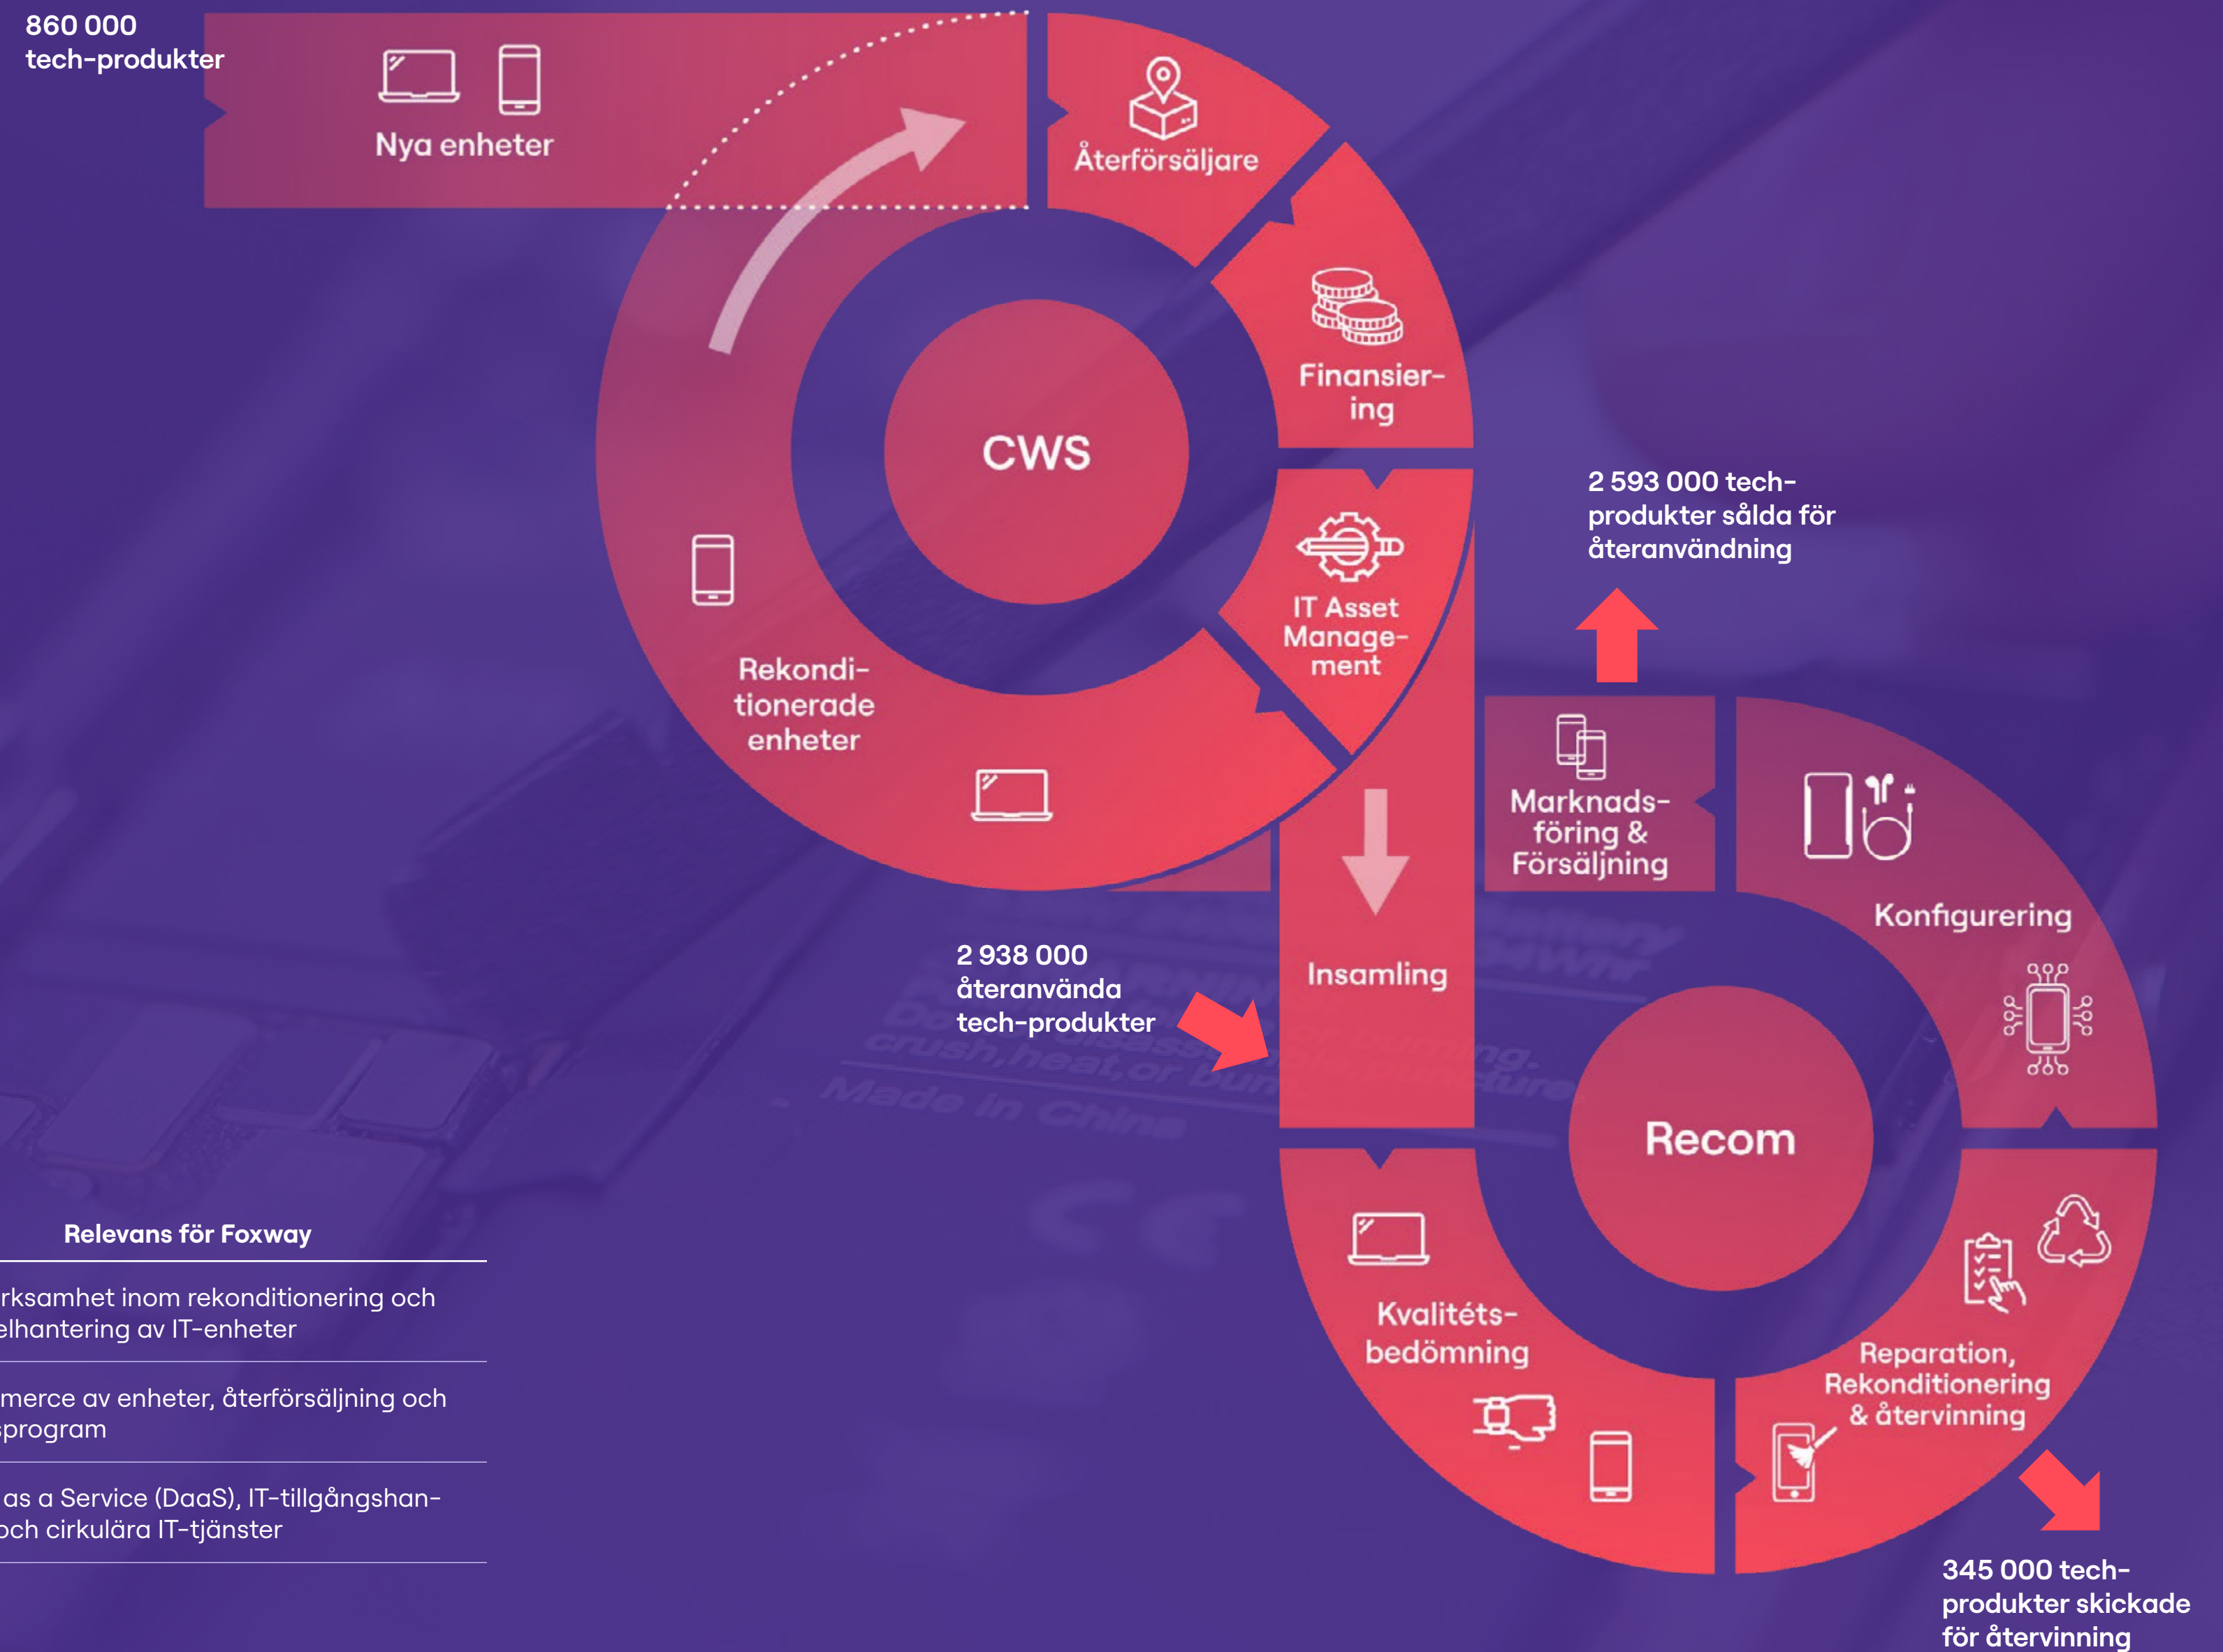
860 000 tech-produkter

Nya enheter

Återförsäljare

Finansiering

CWS

IT Asset Management

Rekonditionerade enheter

2 593 000 tech-produkter sålda för återanvändning

Marknadsföring & Försäljning

Konfigurering

Insamling

2 938 000 återanvända tech-produkter

Recom

Kvalitétsbedömning

Reparation, Rekonditionering & återvinning

345 000 tech-produkter skickade för återvinning

Relevans för Foxway

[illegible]rksamhet inom rekonditionering och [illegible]elhantering av IT-enheter

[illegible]merce av enheter, återförsäljning och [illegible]program

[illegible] as a Service (DaaS), IT-tillgångshan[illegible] och cirkulära IT-tjänster